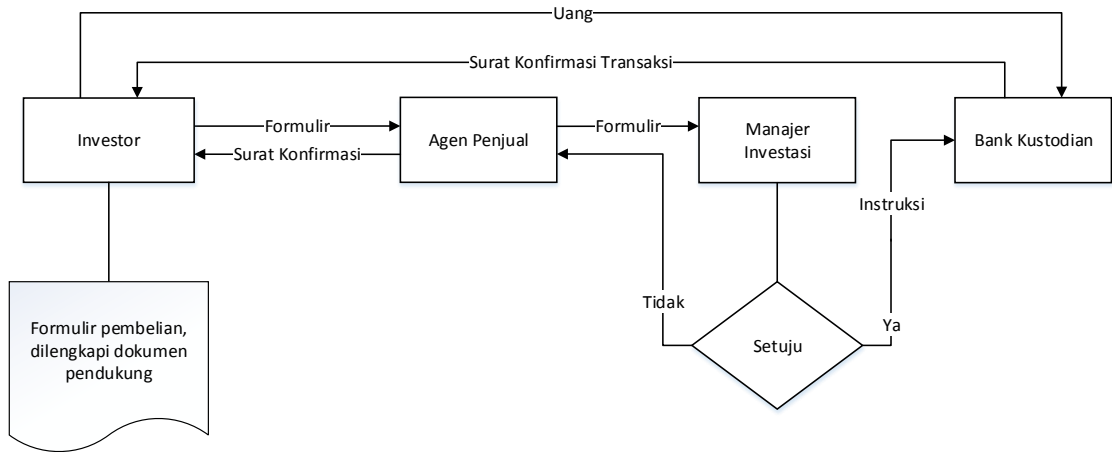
Uang

Surat Konfirmasi Transaksi

Investor

Formulir

Surat Konfirmasi

Agen Penjual

Formulir

Manajer Investasi

Bank Kustodian

Instruksi

Tidak

Setuju

Ya

Formulir pembelian, dilengkapi dokumen pendukung